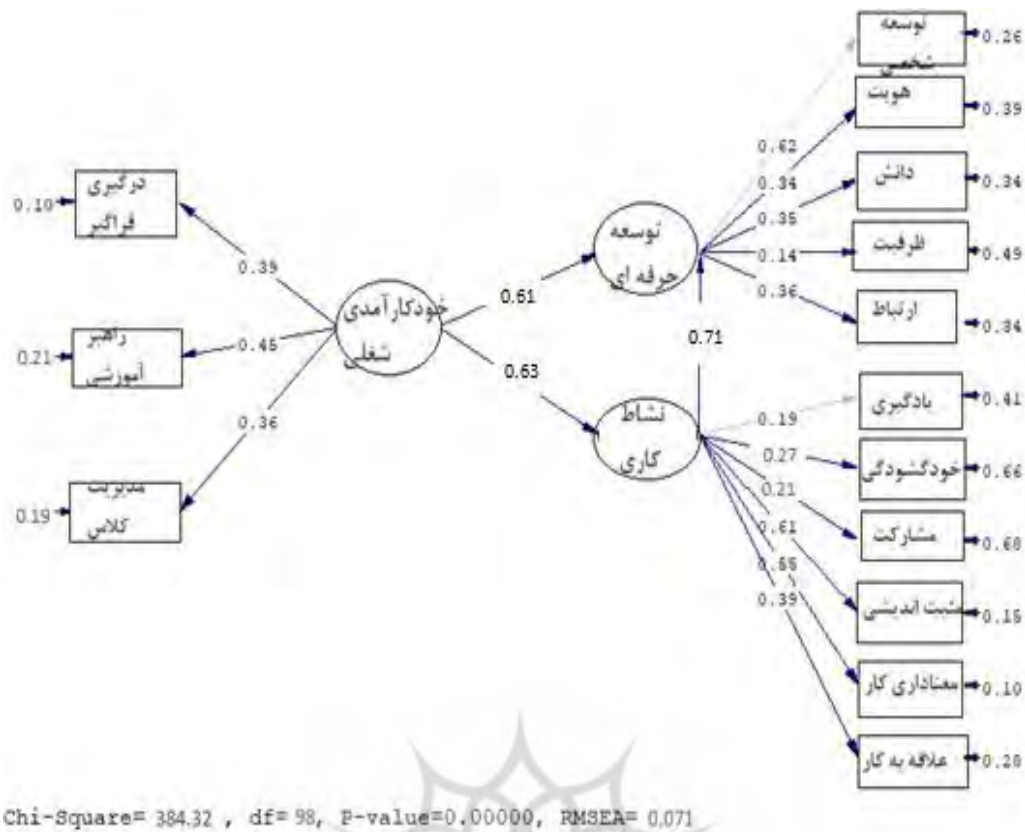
درگیری فراگیر
0.10
0.39
راهبر آموزشی
0.21
0.45
0.36
مدیریت کلاس
0.19
خودکارآمدی شغلی
0.61
0.63
توسعه حرفه ای
0.71
نشاط کاری
توسعه شخصی
0.26
هویت
0.39
0.62
0.34
دانش
0.34
0.35
ظرفیت
0.14
0.49
ارتباط
0.36
0.34
یادگیری
0.19
0.41
خودگشودگی
0.27
0.66
مشارکت
0.21
0.60
مثبت اندیشی
0.61
0.15
0.55
معناداری کار
0.10
0.39
علاقه به کار
0.20
Chi-Square= 384.32 , df= 98, P-value=0.00000, RMSEA= 0.071